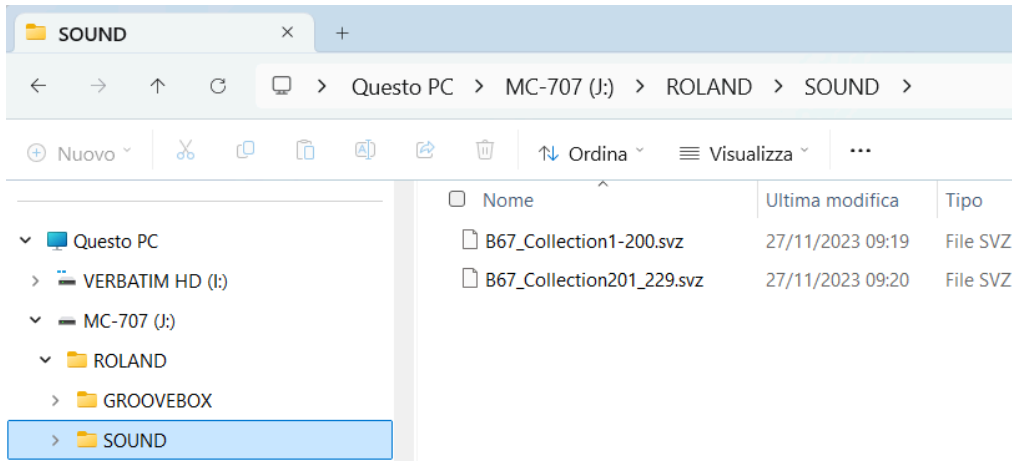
SOUND ×   +

Questo PC > MC-707 (J:) > ROLAND > SOUND >

Nuovo   Ordina   Visualizza   ...

Questo PC
VERBATIM HD (I:)
MC-707 (J:)
ROLAND
GROOVEBOX
SOUND

| Nome | Ultima modifica | Tipo |
|---|---|---|
| B67_Collection1-200.svz | 27/11/2023 09:19 | File SVZ |
| B67_Collection201_229.svz | 27/11/2023 09:20 | File SVZ |